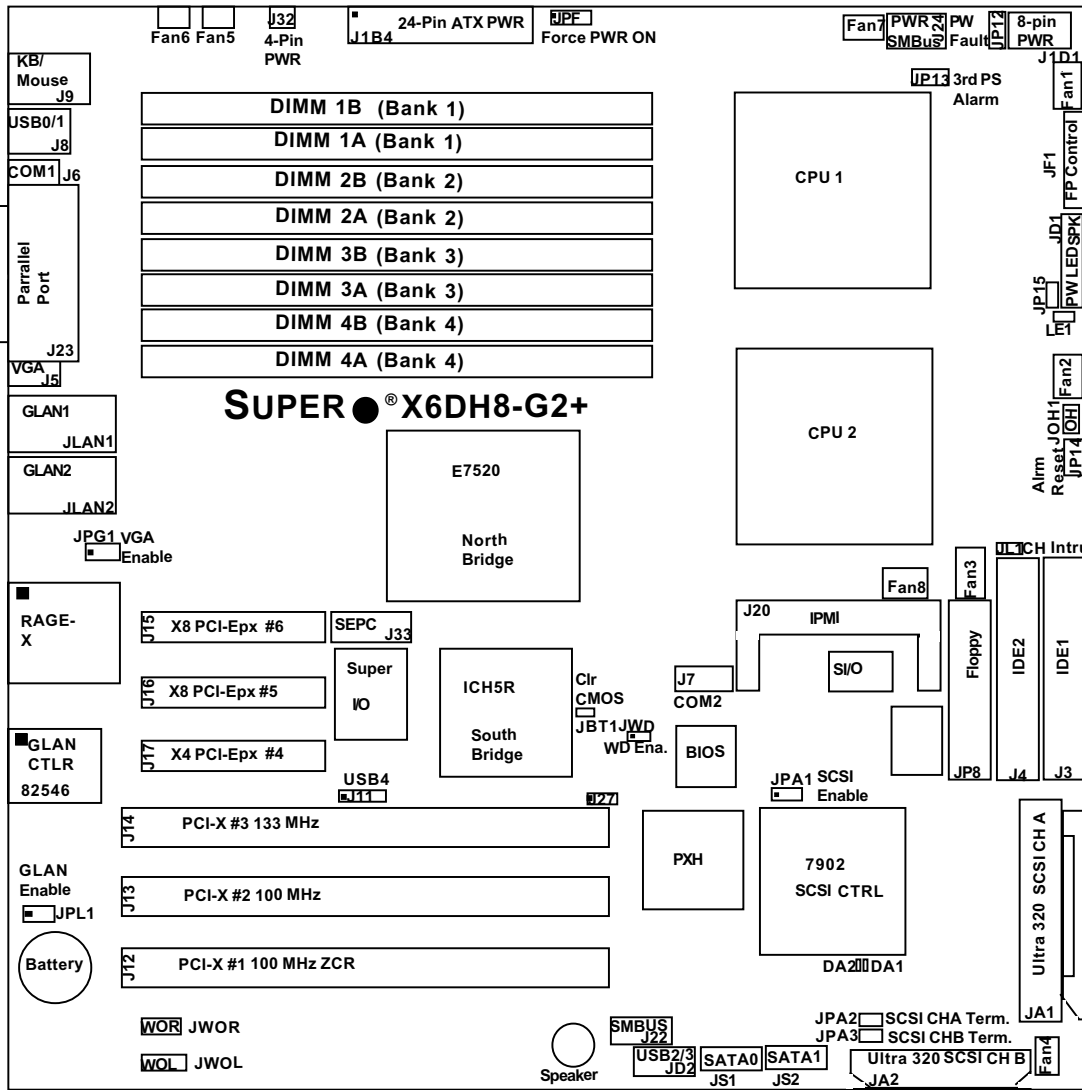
Fan6 Fan5
J32 4-Pin PWR
J1B4 24-Pin ATX PWR
JPF Force PWR ON
Fan7
PWR SMBus J24
PW Fault
JP12
8-pin PWR J1D1
KB/ Mouse J9
JP13 3rd PS Alarm
Fan1
USB0/1 J8
DIMM 1B (Bank 1)
DIMM 1A (Bank 1)
COM1 J6
DIMM 2B (Bank 2)
CPU 1
JF1 FP Control
DIMM 2A (Bank 2)
Parallel Port
DIMM 3B (Bank 3)
JD1 SPK
PW LED
DIMM 3A (Bank 3)
JP15
DIMM 4B (Bank 4)
LE1
J23
DIMM 4A (Bank 4)
VGA J5
Fan2
GLAN1 JLAN1
SUPER ® X6DH8-G2+
CPU 2
JOH1 OH
Alrm Reset JP14
GLAN2 JLAN2
E7520
North Bridge
JPG1 VGA Enable
JL1 CH Intru
RAGE-X
Fan3
Fan8
J15 X8 PCI-Epx #6
SEPC J33
J20
IPMI
Floppy
IDE2
IDE1
Super I/O
ICH5R
Clr CMOS
J7 COM2
SI/O
J16 X8 PCI-Epx #5
South Bridge
JBT1 JWD WD Ena.
BIOS
GLAN CTLR 82546
J17 X4 PCI-Epx #4
JP8
J4
J3
USB4 J11
J27
JPA1 SCSI Enable
J14 PCI-X #3 133 MHz
PXH
7902 SCSI CTRL
Ultra 320 SCSI CH A
GLAN Enable JPL1
J13 PCI-X #2 100 MHz
Battery
J12 PCI-X #1 100 MHz ZCR
DA2 DA1
JA1
WOR JWOR
SMBUS J22
JPA2 SCSI CHA Term.
JPA3 SCSI CHB Term.
WOL JWOL
Speaker
USB2/3 JD2
SATA0 JS1
SATA1 JS2
Ultra 320 SCSI CH B JA2
Fan4